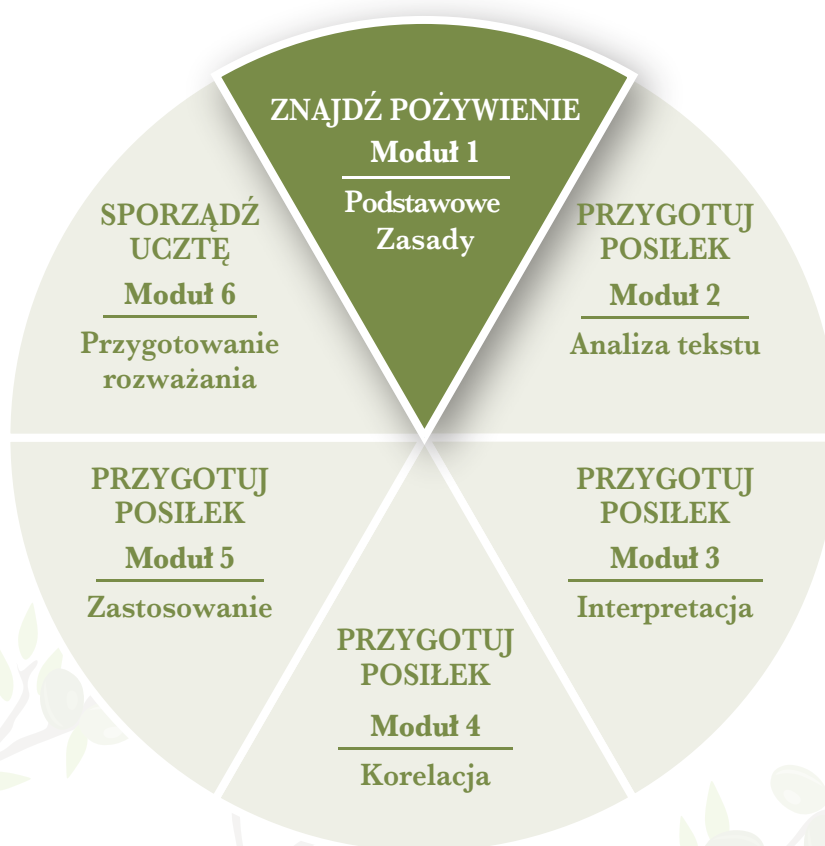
ZNAJDŹ POŻYWIENIE
Moduł 1
Podstawowe Zasady

PRZYGOTUJ POSIŁEK
Moduł 2
Analiza tekstu

PRZYGOTUJ POSIŁEK
Moduł 3
Interpretacja

PRZYGOTUJ POSIŁEK
Moduł 4
Korelacja

PRZYGOTUJ POSIŁEK
Moduł 5
Zastosowanie

SPORZĄDŹ UCZTĘ
Moduł 6
Przygotowanie rozważania